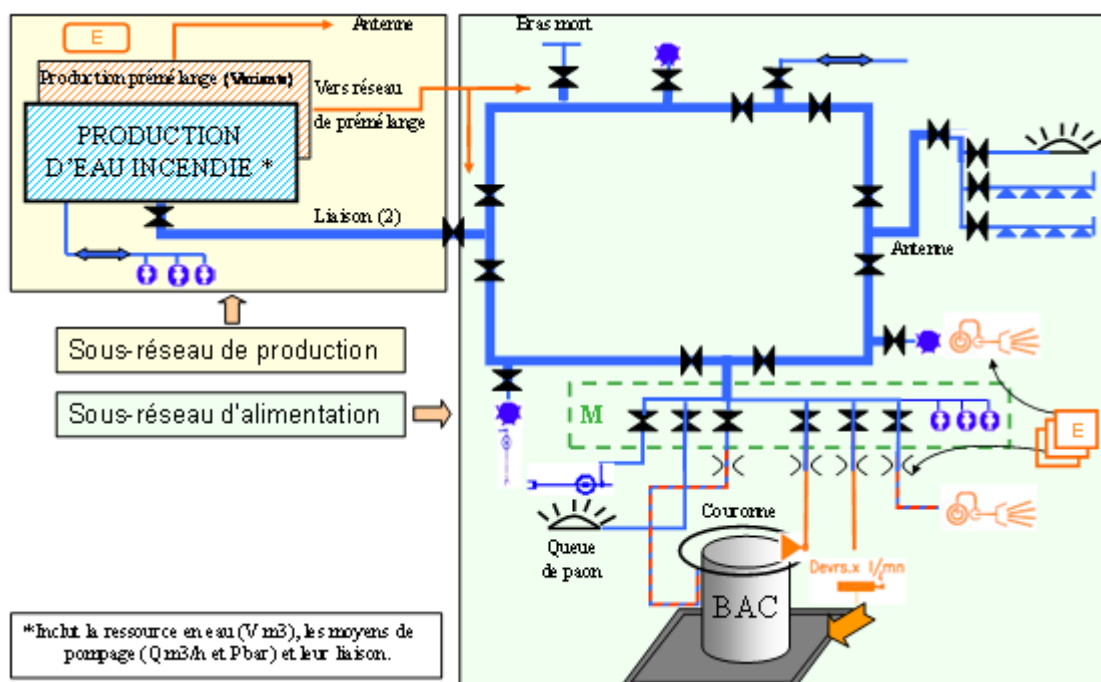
E

Antenne

Production prémélange (Variante)

Vers réseau de prémélange

PRODUCTION D'EAU INCENDIE *

Liaison (2)

Sous-réseau de production

Sous-réseau d'alimentation

Bras mort

Antenne

M

E

Couronne

Queue de paon

Devrs.x l/mn

BAC

*Inclut la ressource en eau (V m3), les moyens de pompage (Q m3/h et P bar) et leur liaison.